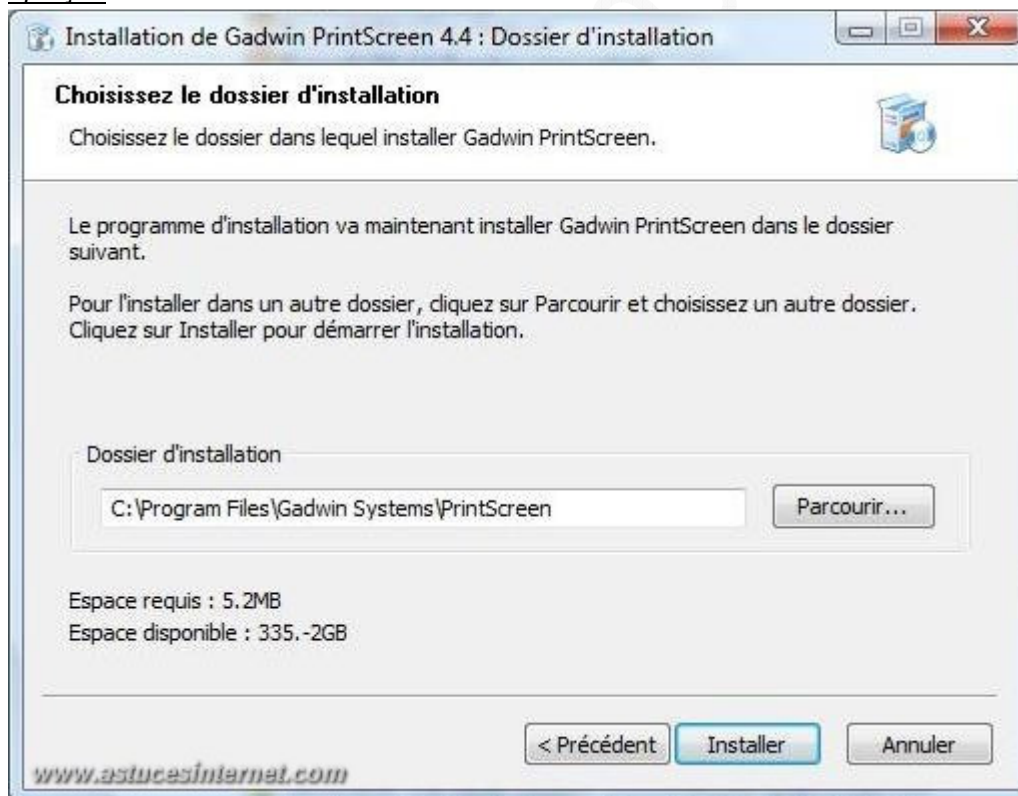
Installation de Gadwin PrintScreen 4.4 : Dossier d'installation

Choisissez le dossier d'installation

Choisissez le dossier dans lequel installer Gadwin PrintScreen.

Le programme d'installation va maintenant installer Gadwin PrintScreen dans le dossier suivant.

Pour l'installer dans un autre dossier, cliquez sur Parcourir et choisissez un autre dossier. Cliquez sur Installer pour démarrer l'installation.

Dossier d'installation

C:\Program Files\Gadwin Systems\PrintScreen

Parcourir...

Espace requis : 5.2MB

Espace disponible : 335.-2GB

< Précédent

Installer

Annuler

www.astucesinternet.com